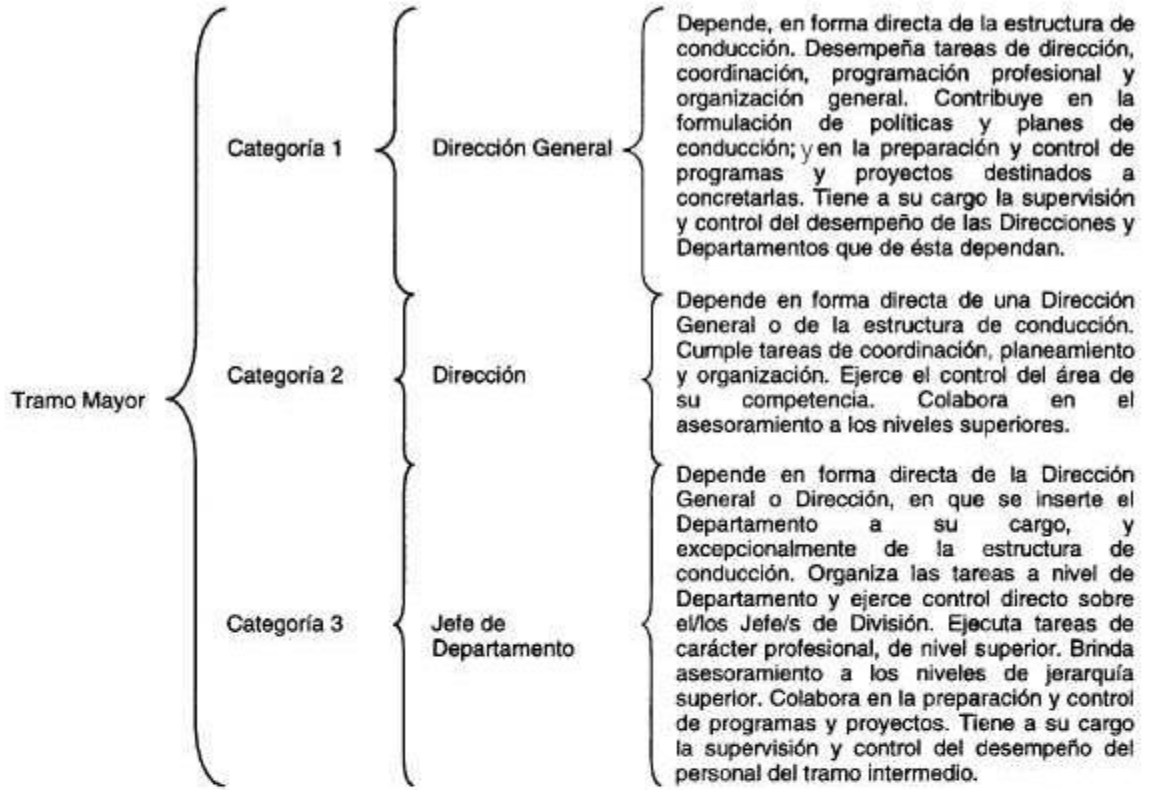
Tramo Mayor

Categoría 1

Dirección General

Depende, en forma directa de la estructura de conducción. Desempeña tareas de dirección, coordinación, programación profesional y organización general. Contribuye en la formulación de políticas y planes de conducción; y en la preparación y control de programas y proyectos destinados a concretarlas. Tiene a su cargo la supervisión y control del desempeño de las Direcciones y Departamentos que de ésta dependan.

Categoría 2

Dirección

Depende en forma directa de una Dirección General o de la estructura de conducción. Cumple tareas de coordinación, planeamiento y organización. Ejerce el control del área de su competencia. Colabora en el asesoramiento a los niveles superiores.

Categoría 3

Jefe de Departamento

Depende en forma directa de la Dirección General o Dirección, en que se inserte el Departamento a su cargo, y excepcionalmente de la estructura de conducción. Organiza las tareas a nivel de Departamento y ejerce control directo sobre el/los Jefe/s de División. Ejecuta tareas de carácter profesional, de nivel superior. Brinda asesoramiento a los niveles de jerarquía superior. Colabora en la preparación y control de programas y proyectos. Tiene a su cargo la supervisión y control del desempeño del personal del tramo intermedio.